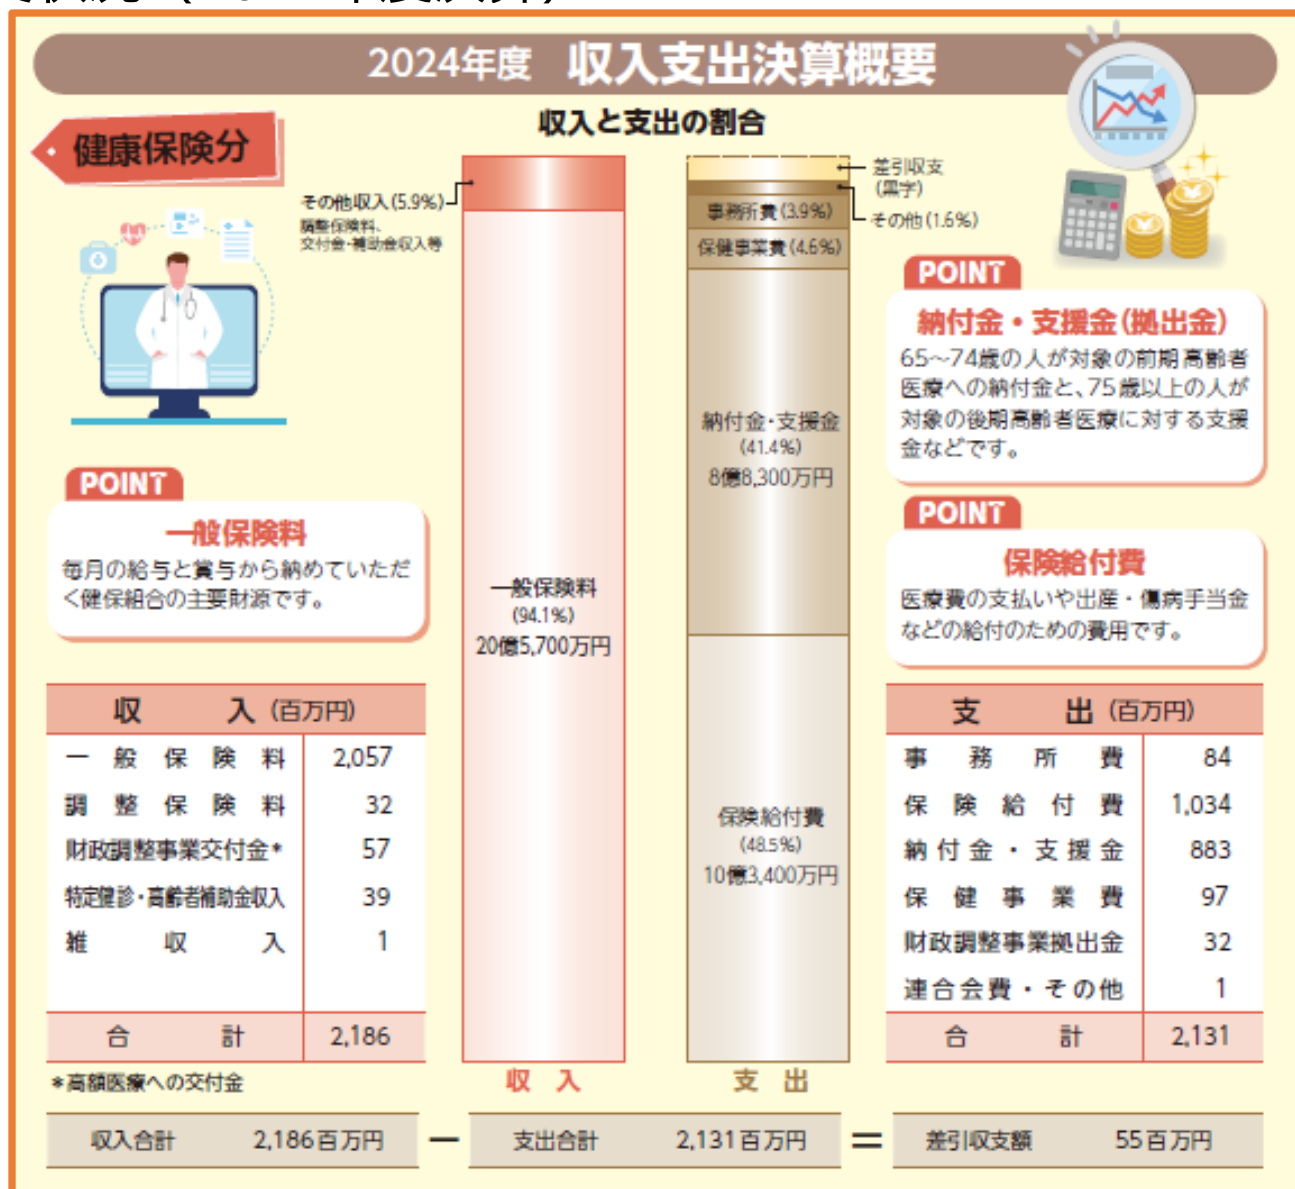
2024年度　収入支出決算概要

収入と支出の割合

健康保険分

その他収入(5.9%)
調整保険料、交付金・補助金収入等

一般保険料
(94.1%)
20億5,700万円

差引収支
(黒字)
その他(1.6%)
事務所費(3.9%)
保健事業費(4.6%)

納付金・支援金
(41.4%)
8億8,300万円

保険給付費
(48.5%)
10億3,400万円

POINT
一般保険料
毎月の給与と賞与から納めていただく健保組合の主要財源です。

POINT
納付金・支援金(拠出金)
65~74歳の人が対象の前期高齢者医療への納付金と、75歳以上の人が対象の後期高齢者医療に対する支援金などです。

POINT
保険給付費
医療費の支払いや出産・傷病手当金などの給付のための費用です。

| 収　入 (百万円) | |
|---|---|
| 一般保険料 | 2,057 |
| 調整保険料 | 32 |
| 財政調整事業交付金* | 57 |
| 特定健診・高齢者補助金収入 | 39 |
| 雑収入 | 1 |
| 合計 | 2,186 |

*高額医療への交付金

収　入

支　出

| 支　出 (百万円) | |
|---|---|
| 事務所費 | 84 |
| 保険給付費 | 1,034 |
| 納付金・支援金 | 883 |
| 保健事業費 | 97 |
| 財政調整事業拠出金 | 32 |
| 連合会費・その他 | 1 |
| 合計 | 2,131 |

収入合計　2,186百万円　－　支出合計　2,131百万円　＝　差引収支額　55百万円